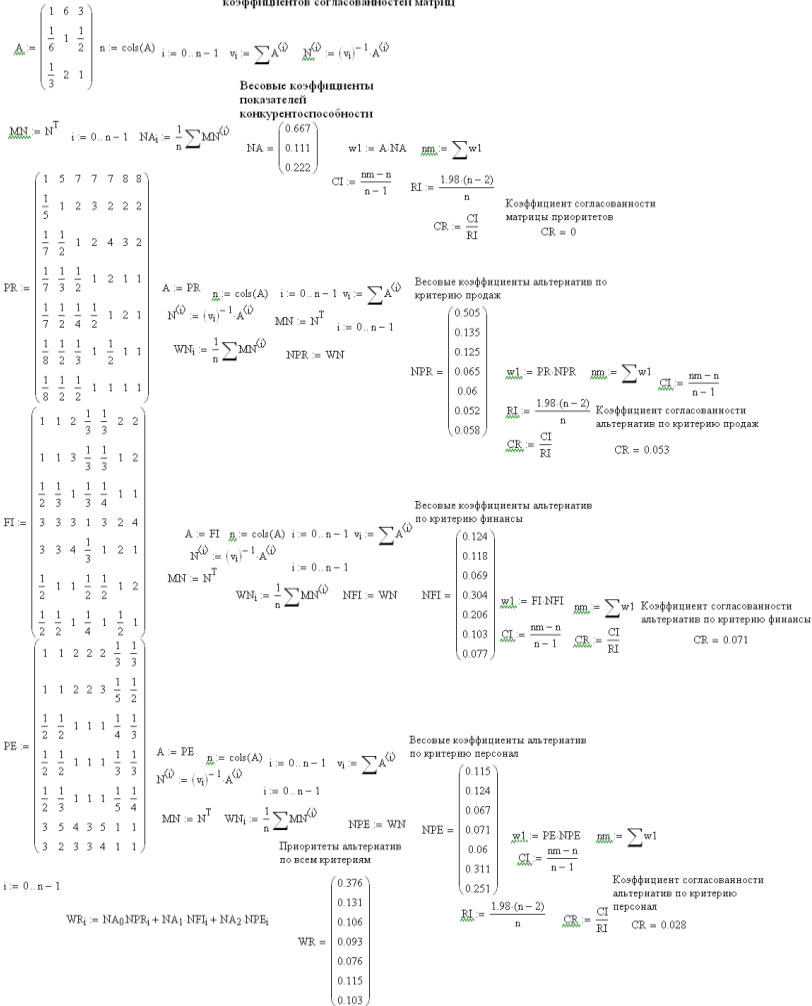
коэффициентов согласованностей матриц

$A := \begin{pmatrix} 1 & 6 & 3 \\ \frac{1}{6} & 1 & \frac{1}{2} \\ \frac{1}{3} & 2 & 1 \end{pmatrix}$ $n := cols(A)$ $i := 0..n-1$ $v_i := \sum A^{\langle i \rangle}$ $N^{\langle i \rangle} := (v_i)^{-1} A^{\langle i \rangle}$

Весовые коэффициенты показателей конкурентоспособности

$MN := N^T$ $i := 0..n-1$ $NA_i := \frac{1}{n} \sum MN^{\langle i \rangle}$ $NA = \begin{pmatrix} 0.667 \\ 0.111 \\ 0.222 \end{pmatrix}$ $w1 := A \cdot NA$ $nm := \sum w1$

$CI := \frac{nm - n}{n - 1}$ $RI := \frac{1.98 \cdot (n-2)}{n}$

$CR := \frac{CI}{RI}$

Коэффициент согласованности матрицы приоритетов

$CR = 0$

$PR := \begin{pmatrix} 1 & 5 & 7 & 7 & 7 & 8 & 8 \\ \frac{1}{5} & 1 & 2 & 3 & 2 & 2 & 2 \\ \frac{1}{7} & \frac{1}{2} & 1 & 2 & 4 & 3 & 2 \\ \frac{1}{7} & \frac{1}{3} & \frac{1}{2} & 1 & 2 & 1 & 1 \\ \frac{1}{7} & \frac{1}{2} & \frac{1}{4} & \frac{1}{2} & 1 & 2 & 1 \\ \frac{1}{8} & \frac{1}{2} & \frac{1}{3} & 1 & \frac{1}{2} & 1 & 1 \\ \frac{1}{8} & \frac{1}{2} & \frac{1}{2} & 1 & 1 & 1 & 1 \end{pmatrix}$

$A := PR$ $n := cols(A)$ $i := 0..n-1$ $v_i := \sum A^{\langle i \rangle}$
$N^{\langle i \rangle} := (v_i)^{-1} \cdot A^{\langle i \rangle}$ $MN := N^T$ $i := 0..n-1$
$WN_i := \frac{1}{n} \sum MN^{\langle i \rangle}$ $NPR := WN$

Весовые коэффициенты альтернатив по критерию продаж

$NPR = \begin{pmatrix} 0.505 \\ 0.135 \\ 0.125 \\ 0.065 \\ 0.06 \\ 0.052 \\ 0.058 \end{pmatrix}$ $w1 := PR \cdot NPR$ $nm := \sum w1$ $CI := \frac{nm - n}{n - 1}$

$RI := \frac{1.98 \cdot (n-2)}{n}$ Коэффициент согласованности альтернатив по критерию продаж

$CR := \frac{CI}{RI}$ $CR = 0.053$

$FI := \begin{pmatrix} 1 & 1 & 2 & \frac{1}{3} & \frac{1}{3} & 2 & 2 \\ 1 & 1 & 3 & \frac{1}{3} & \frac{1}{3} & 1 & 2 \\ \frac{1}{2} & \frac{1}{3} & 1 & \frac{1}{3} & \frac{1}{4} & 1 & 1 \\ 3 & 3 & 3 & 1 & 3 & 2 & 4 \\ 3 & 3 & 4 & \frac{1}{3} & 1 & 2 & 1 \\ \frac{1}{2} & 1 & 1 & \frac{1}{2} & \frac{1}{2} & 1 & 2 \\ \frac{1}{2} & \frac{1}{2} & 1 & \frac{1}{4} & 1 & \frac{1}{2} & 1 \end{pmatrix}$

Весовые коэффициенты альтернатив по критерию финансы

$A := FI$ $n := cols(A)$ $i := 0..n-1$ $v_i := \sum A^{\langle i \rangle}$
$N^{\langle i \rangle} := (v_i)^{-1} \cdot A^{\langle i \rangle}$ $i := 0..n-1$
$MN := N^T$ $WN_i := \frac{1}{n} \sum MN^{\langle i \rangle}$ $NFI := WN$

$NFI = \begin{pmatrix} 0.124 \\ 0.118 \\ 0.069 \\ 0.304 \\ 0.206 \\ 0.103 \\ 0.077 \end{pmatrix}$ $w1 := FI \cdot NFI$ $nm := \sum w1$ Коэффициент согласованности альтернатив по критерию финансы

$CI := \frac{nm - n}{n - 1}$ $CR := \frac{CI}{RI}$ $CR = 0.071$

$PE := \begin{pmatrix} 1 & 1 & 2 & 2 & 2 & \frac{1}{3} & \frac{1}{3} \\ 1 & 1 & 2 & 2 & 3 & \frac{1}{5} & \frac{1}{2} \\ \frac{1}{2} & \frac{1}{2} & 1 & 1 & 1 & \frac{1}{4} & \frac{1}{3} \\ \frac{1}{2} & \frac{1}{2} & 1 & 1 & 1 & \frac{1}{3} & \frac{1}{3} \\ \frac{1}{2} & \frac{1}{3} & 1 & 1 & 1 & \frac{1}{5} & \frac{1}{4} \\ 3 & 5 & 4 & 3 & 5 & 1 & 1 \\ 3 & 2 & 3 & 3 & 4 & 1 & 1 \end{pmatrix}$

$A := PE$ $n := cols(A)$ $i := 0..n-1$ $v_i := \sum A^{\langle i \rangle}$
$N^{\langle i \rangle} := (v_i)^{-1} \cdot A^{\langle i \rangle}$ $i := 0..n-1$
$MN := N^T$ $WN_i := \frac{1}{n} \sum MN^{\langle i \rangle}$ $NPE := WN$

Весовые коэффициенты альтернатив по критерию персонал

$NPE = \begin{pmatrix} 0.115 \\ 0.124 \\ 0.067 \\ 0.071 \\ 0.06 \\ 0.311 \\ 0.251 \end{pmatrix}$ $w1 := PE \cdot NPE$ $nm := \sum w1$ $CI := \frac{nm - n}{n - 1}$

Коэффициент согласованности альтернатив по критерию персонал

$RI := \frac{1.98 \cdot (n-2)}{n}$ $CR := \frac{CI}{RI}$ $CR = 0.028$

Приоритеты альтернатив по всем критериям

$i := 0..n-1$

$WR_i := NA_0 \cdot NPR_i + NA_1 \cdot NFI_i + NA_2 \cdot NPE_i$

$WR = \begin{pmatrix} 0.376 \\ 0.131 \\ 0.106 \\ 0.093 \\ 0.076 \\ 0.115 \\ 0.103 \end{pmatrix}$